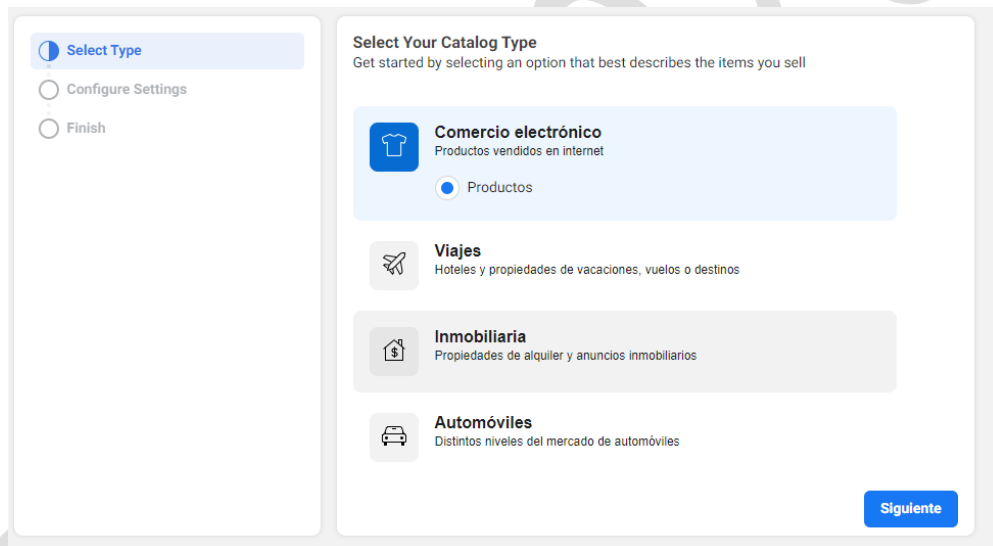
Select Type
Configure Settings
Finish

Select Your Catalog Type
Get started by selecting an option that best describes the items you sell

Comercio electrónico
Productos vendidos en internet
Productos

Viajes
Hoteles y propiedades de vacaciones, vuelos o destinos

Inmobiliaria
Propiedades de alquiler y anuncios inmobiliarios

Automóviles
Distintos niveles del mercado de automóviles

Siguiente